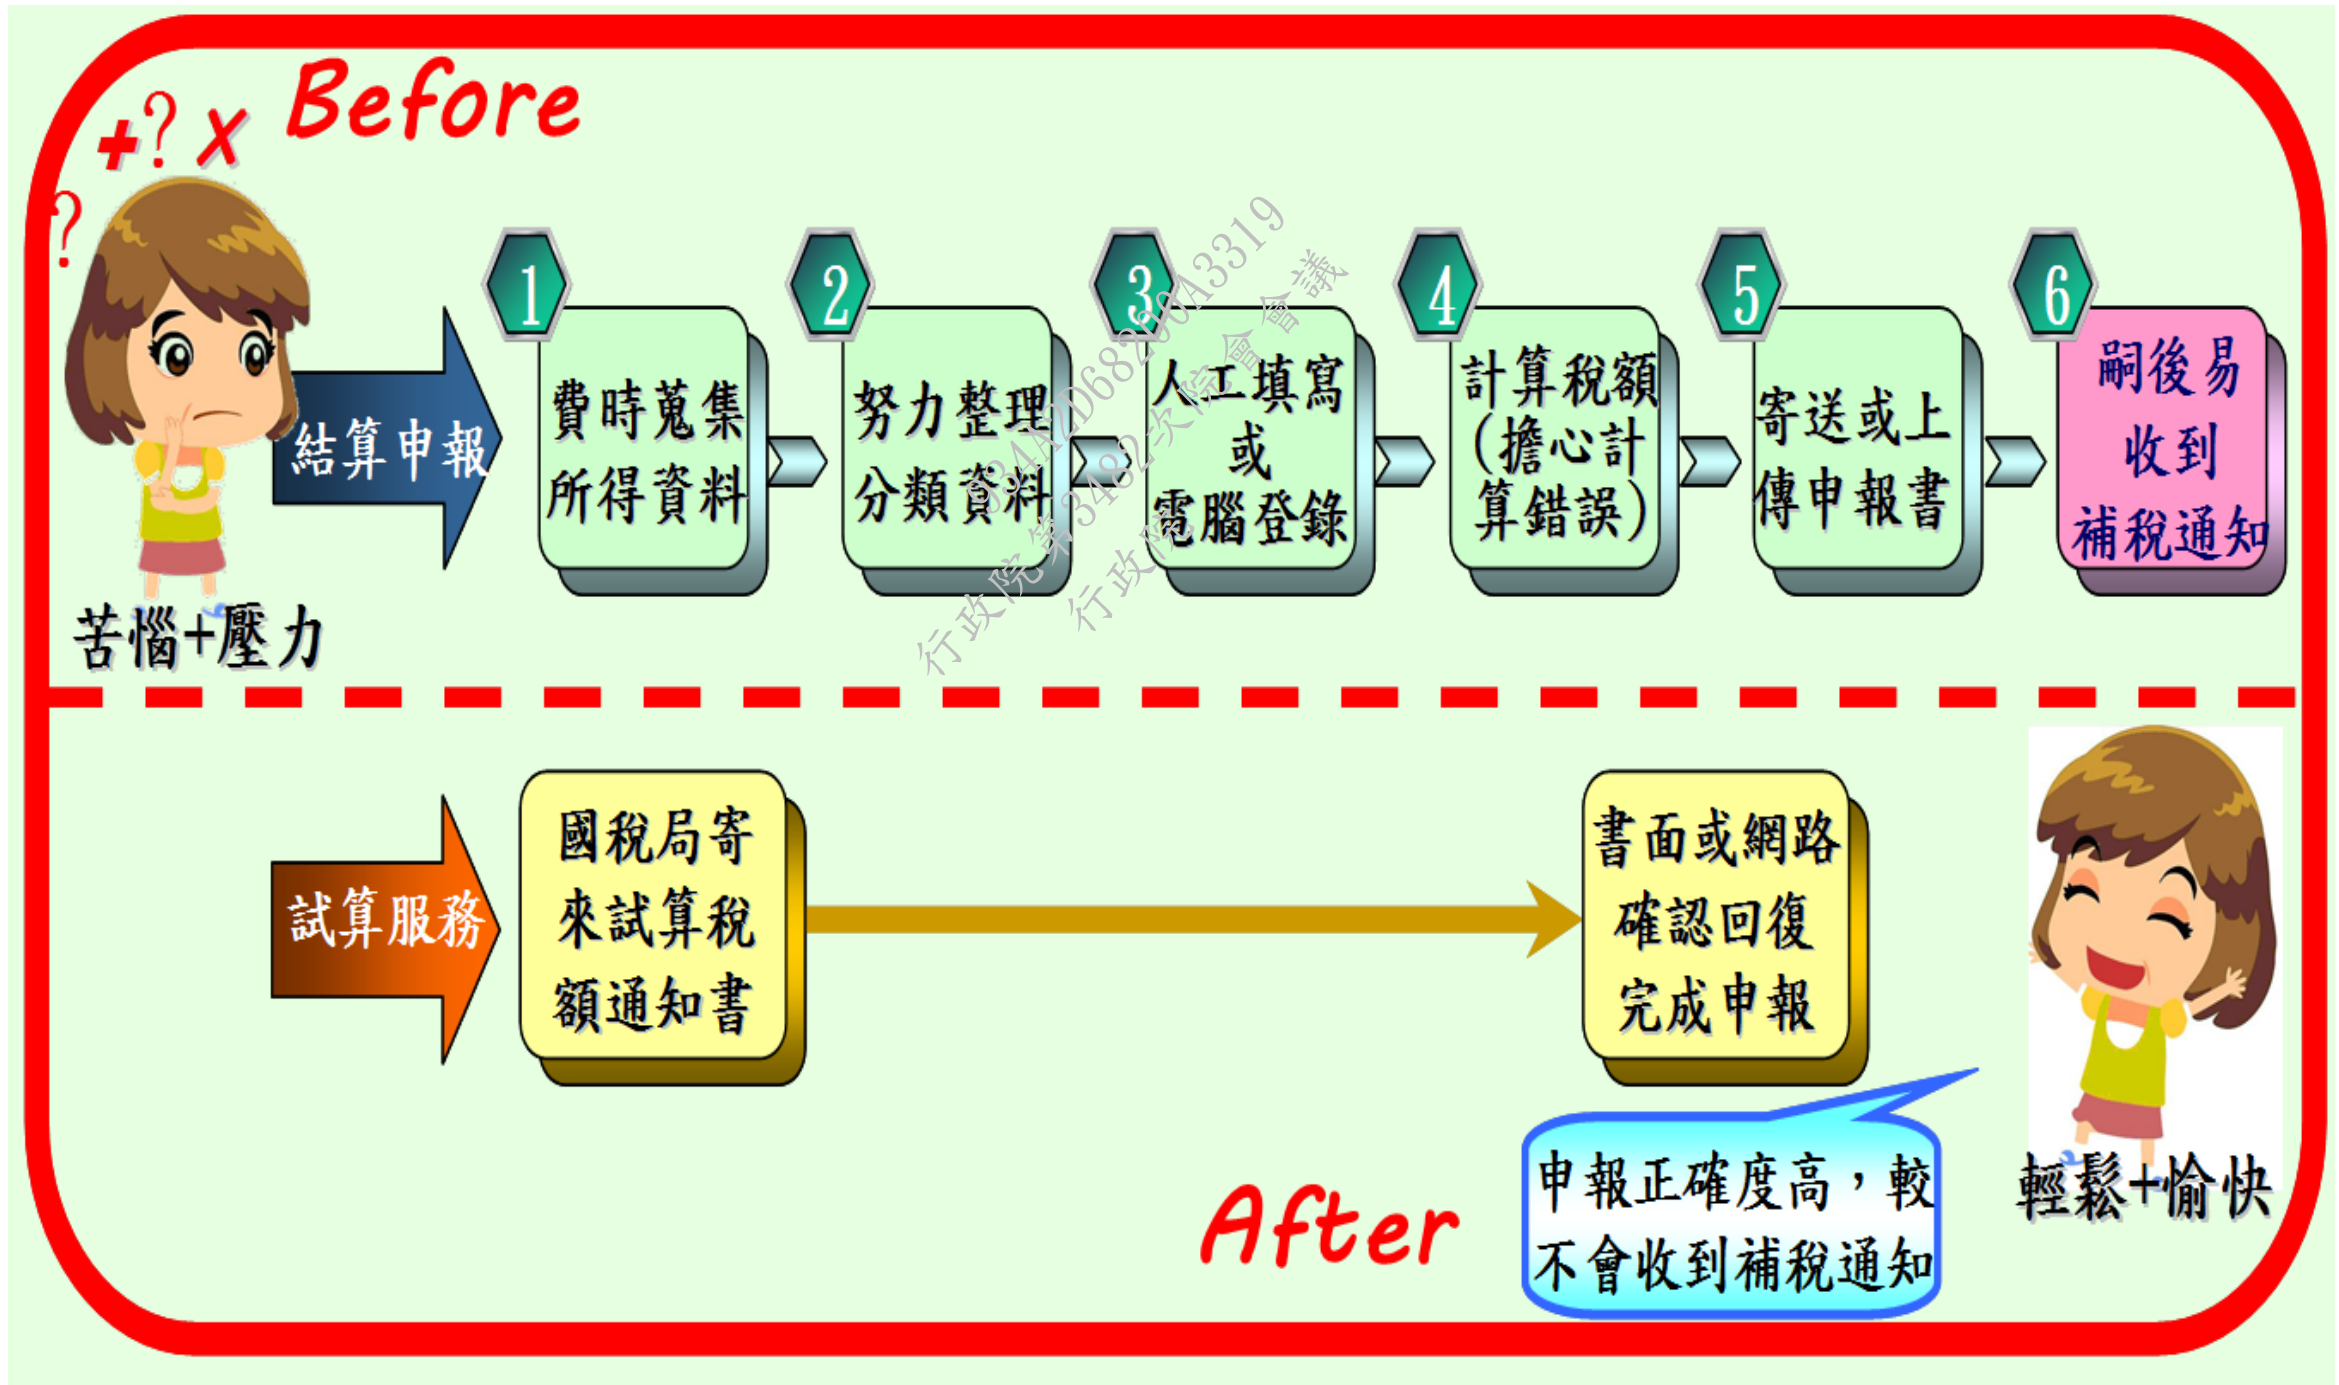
+?x Before

?

結算申報

1 費時蒐集所得資料

2 努力整理分類資料

3 人工填寫或電腦登錄

4 計算稅額(擔心計算錯誤)

5 寄送或上傳申報書

6 嗣後易收到補稅通知

苦惱+壓力

行政院第3482次院會會議 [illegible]3319

試算服務

國稅局寄來試算稅額通知書

書面或網路確認回復完成申報

申報正確度高，較不會收到補稅通知

After

輕鬆+愉快